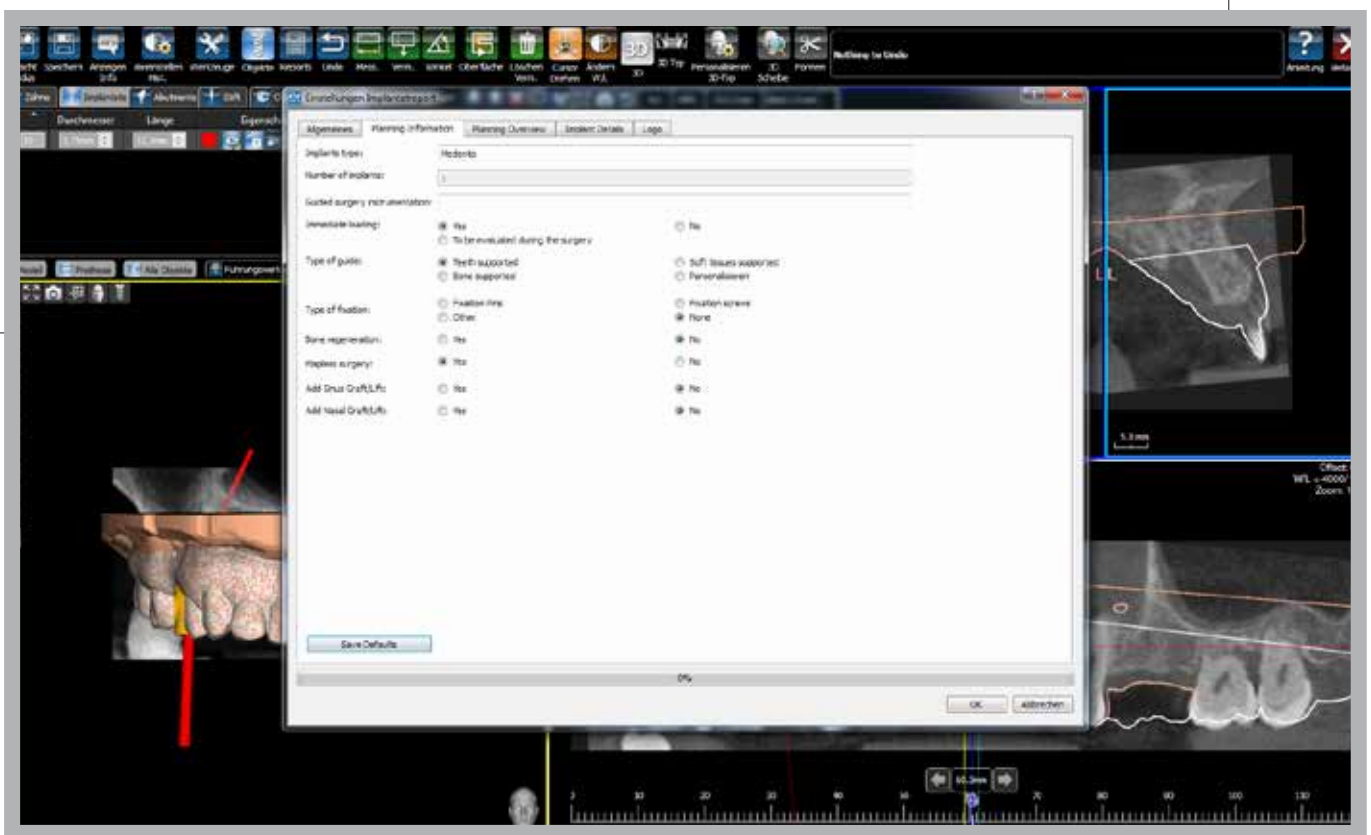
Speichern Anzeigen Info Voreinstellen Werkzeuge Organe Rekords Undo Mess. Verm. Winkel Oberfläche Löschen Verm. Cursor Drehen Ändern W/L 3D 3D Tip Personalisieren 3D-Tip 3D Scheibe Formen Nothing to Undo Anleitung

Zähne Implantate Abutments Stift

Durchmesser Länge

Einstellungen Implantatreport

Allgemeines Planning Information Planning Overview Implant Details Logo

Implants type: Medentis

Number of implants: 1

Guided surgery instrumentation:

Immediate loading: Yes No
To be evaluated during the surgery

Type of guide: Teeth supported Soft tissues supported
Bone supported Personalisieren

Type of fixation: Fixation Pins Fixation screws
Other None

Bone regeneration: Yes No

Flapless surgery: Yes No

Add Sinus Graft/Lift: Yes No

Add Nasal Graft/Lift: Yes No

Save Defaults

0%

OK Abbrechen

Prothese Alle Objekte Führungswert

5.3 mm

Offset
W/L 4000/
Zoom

50.2mm

10 20 30 40 50 70 80 90 100 110